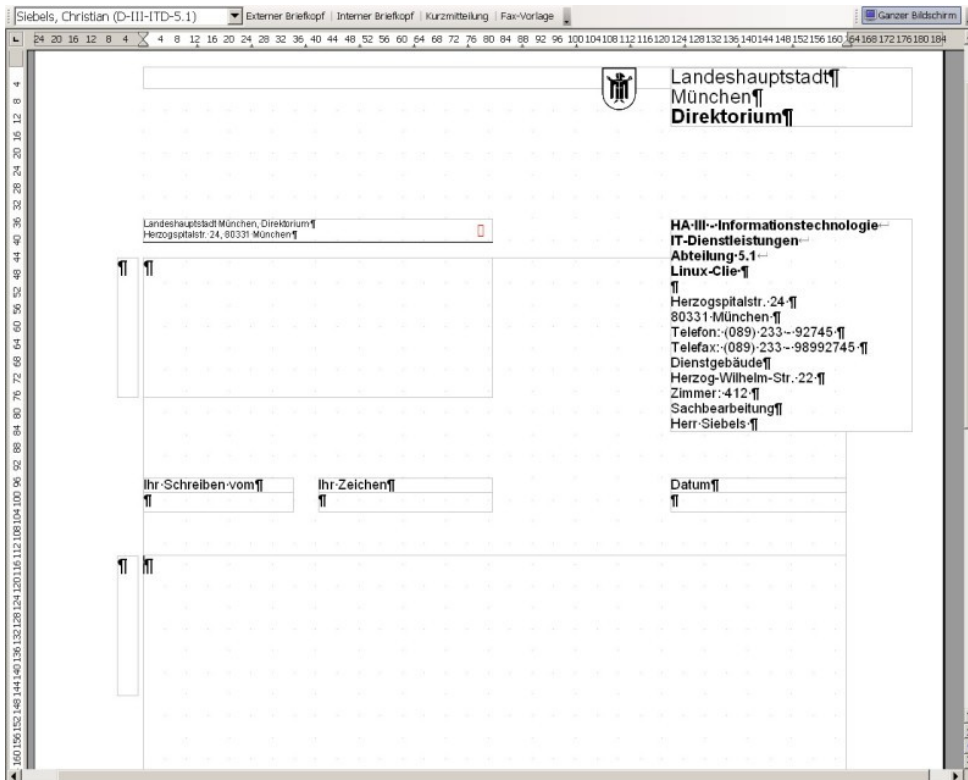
Siebels, Christian (D-III-ITD-5.1) | Externer Briefkopf | Interner Briefkopf | Kurzmitteilung | Fax-Vorlage | Ganzer Bildschirm

Landeshauptstadt¶
München¶
Direktorium¶

Landeshauptstadt München, Direktorium¶
Herzogspitalstr. 24, 80331 München¶

HA·III·-·Informationstechnologie
IT-Dienstleistungen
Abteilung·5.1
Linux-Clie·¶
¶
Herzogspitalstr.·24·¶
80331·München·¶
Telefon:·(089)·233·-·92745·¶
Telefax:·(089)·233·-·98992745·¶
Dienstgebäude¶
Herzog-Wilhelm-Str.·22·¶
Zimmer:·412·¶
Sachbearbeitung¶
Herr·Siebels·¶

¶ ¶

| Ihr·Schreiben·vom¶ | Ihr·Zeichen¶ | Datum¶ |
|---|---|---|
| ¶ | ¶ | ¶ |

¶ ¶